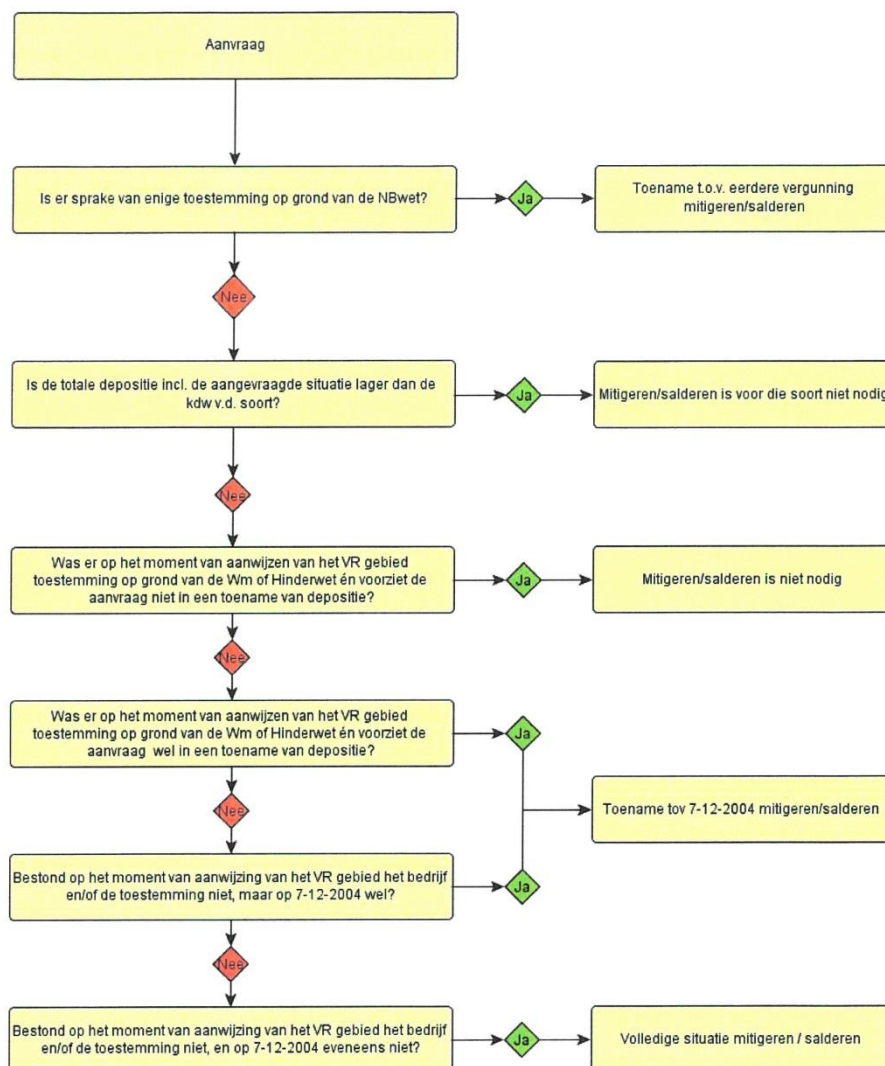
Aanvraag

Is er sprake van enige toestemming op grond van de NBwet?

Ja

Toename t.o.v. eerdere vergunning mitigeren/salderen

Nee

Is de totale depositie incl. de aangevraagde situatie lager dan de kdw v.d. soort?

Ja

Mitigeren/salderen is voor die soort niet nodig

Nee

Was er op het moment van aanwijzen van het VR gebied toestemming op grond van de Wm of Hinderwet én voorziet de aanvraag niet in een toename van depositie?

Ja

Mitigeren/salderen is niet nodig

Nee

Was er op het moment van aanwijzen van het VR gebied toestemming op grond van de Wm of Hinderwet én voorziet de aanvraag wel in een toename van depositie?

Ja

Toename tov 7-12-2004 mitigeren/salderen

Nee

Bestond op het moment van aanwijzing van het VR gebied het bedrijf en/of de toestemming niet, maar op 7-12-2004 wel?

Ja

Nee

Bestond op het moment van aanwijzing van het VR gebied het bedrijf en/of de toestemming niet, en op 7-12-2004 eveneens niet?

Ja

Volledige situatie mitigeren / salderen